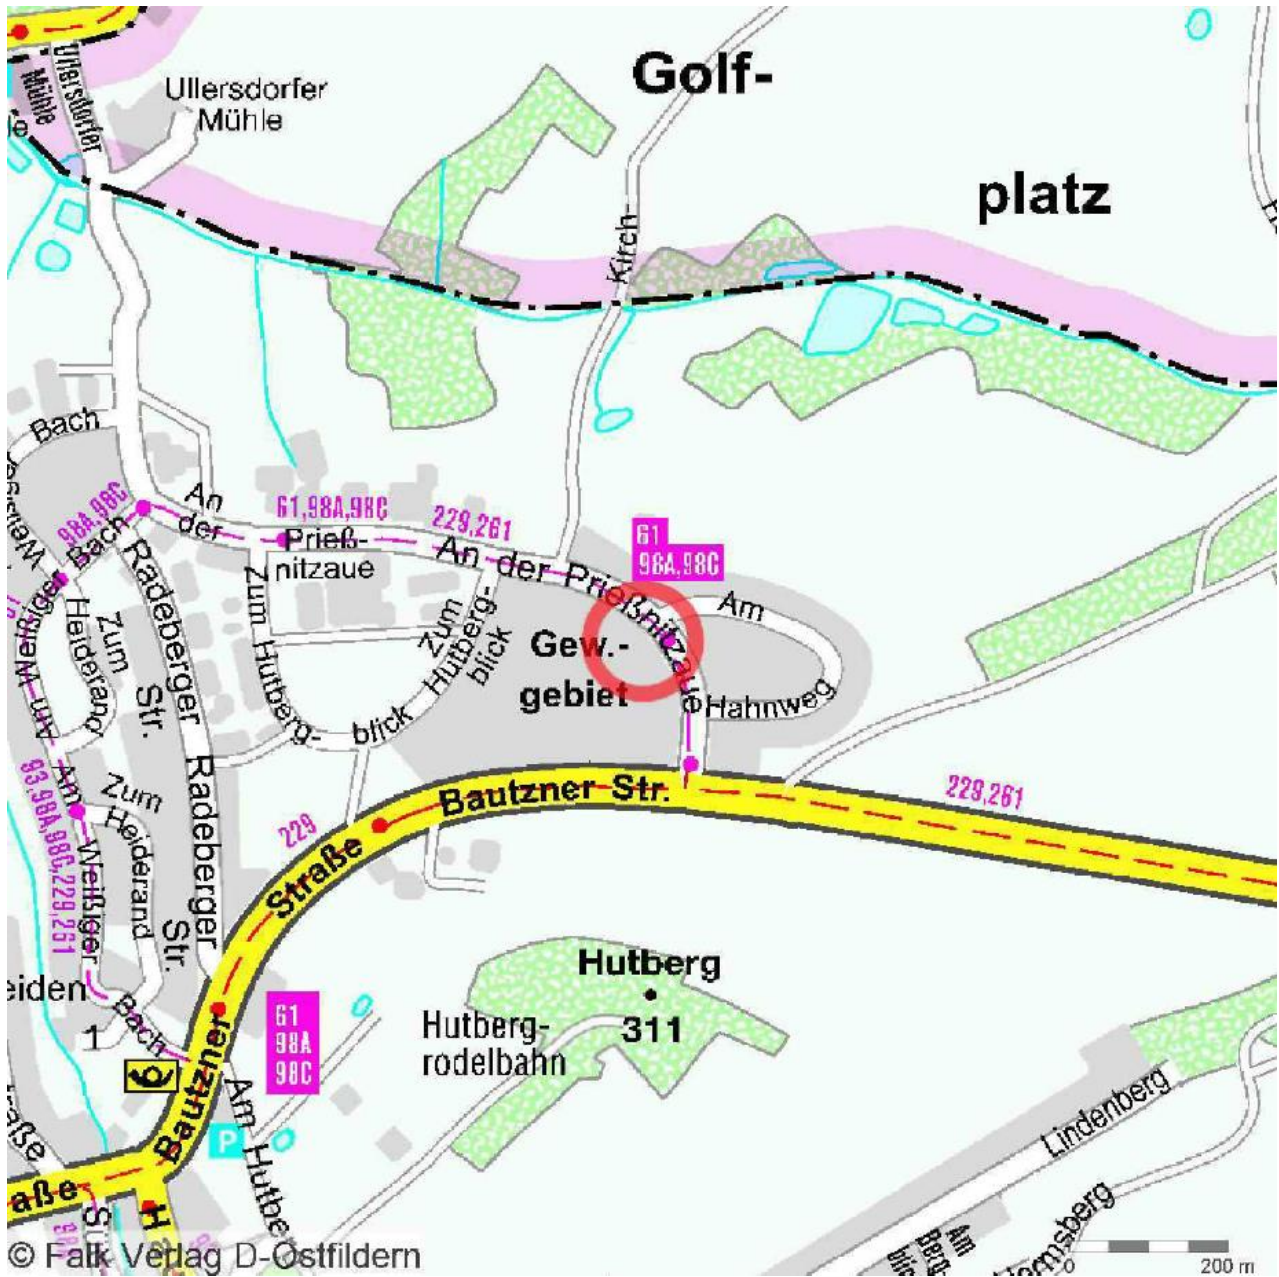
Golf-

platz

Ullersdorfer Mühle

Ullersdorfer Mühle

Kirch-

Bach

An der

61,98A,98C

Prieß-nitzaue

229,261

An der Prießnitzaue

61 98A,98C

Am

Hahnweg

Gew.-gebiet

98A,98C

Bach

Zum Heiderand

Radeberger Str.

Zum Hutberg-blick

Zum Hutberg-blick

Am Weißiger

93,98A,98C,229,261

Am Weißiger Bach

Zum Heiderand

Radeberger Str.

229

Bautzner Str.

229,261

Straße

Hutberg

311

Hutberg-rodelbahn

61 98A 98C

Bautzner

Am Hutberg

eiden

1

P

Lindenberg

aße

© Falk Verlag D-Ostfildern

0

200 m